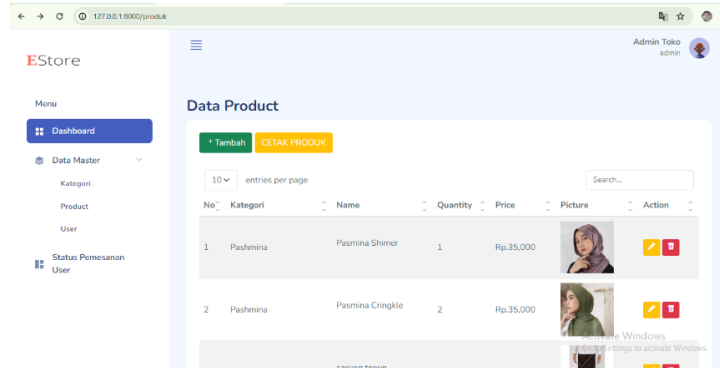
127.0.0.1:8000/produk

EStore

Menu

Dashboard

Data Master

Kategori

Product

User

Status Pemesanan User

Admin Toko
admin

Data Product

+ Tambah CETAK PRODUK

10 entries per page

Search...

| No | Kategori | Name | Quantity | Price | Picture | Action |
|---|---|---|---|---|---|---|
| 1 | Pashmina | Pasmina Shimer | 1 | Rp.35,000 | | |
| 2 | Pashmina | Pasmina Cringkle | 2 | Rp.35,000 | | |
| | | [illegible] | | | | |

Activate Windows
Go to Settings to activate Windows.